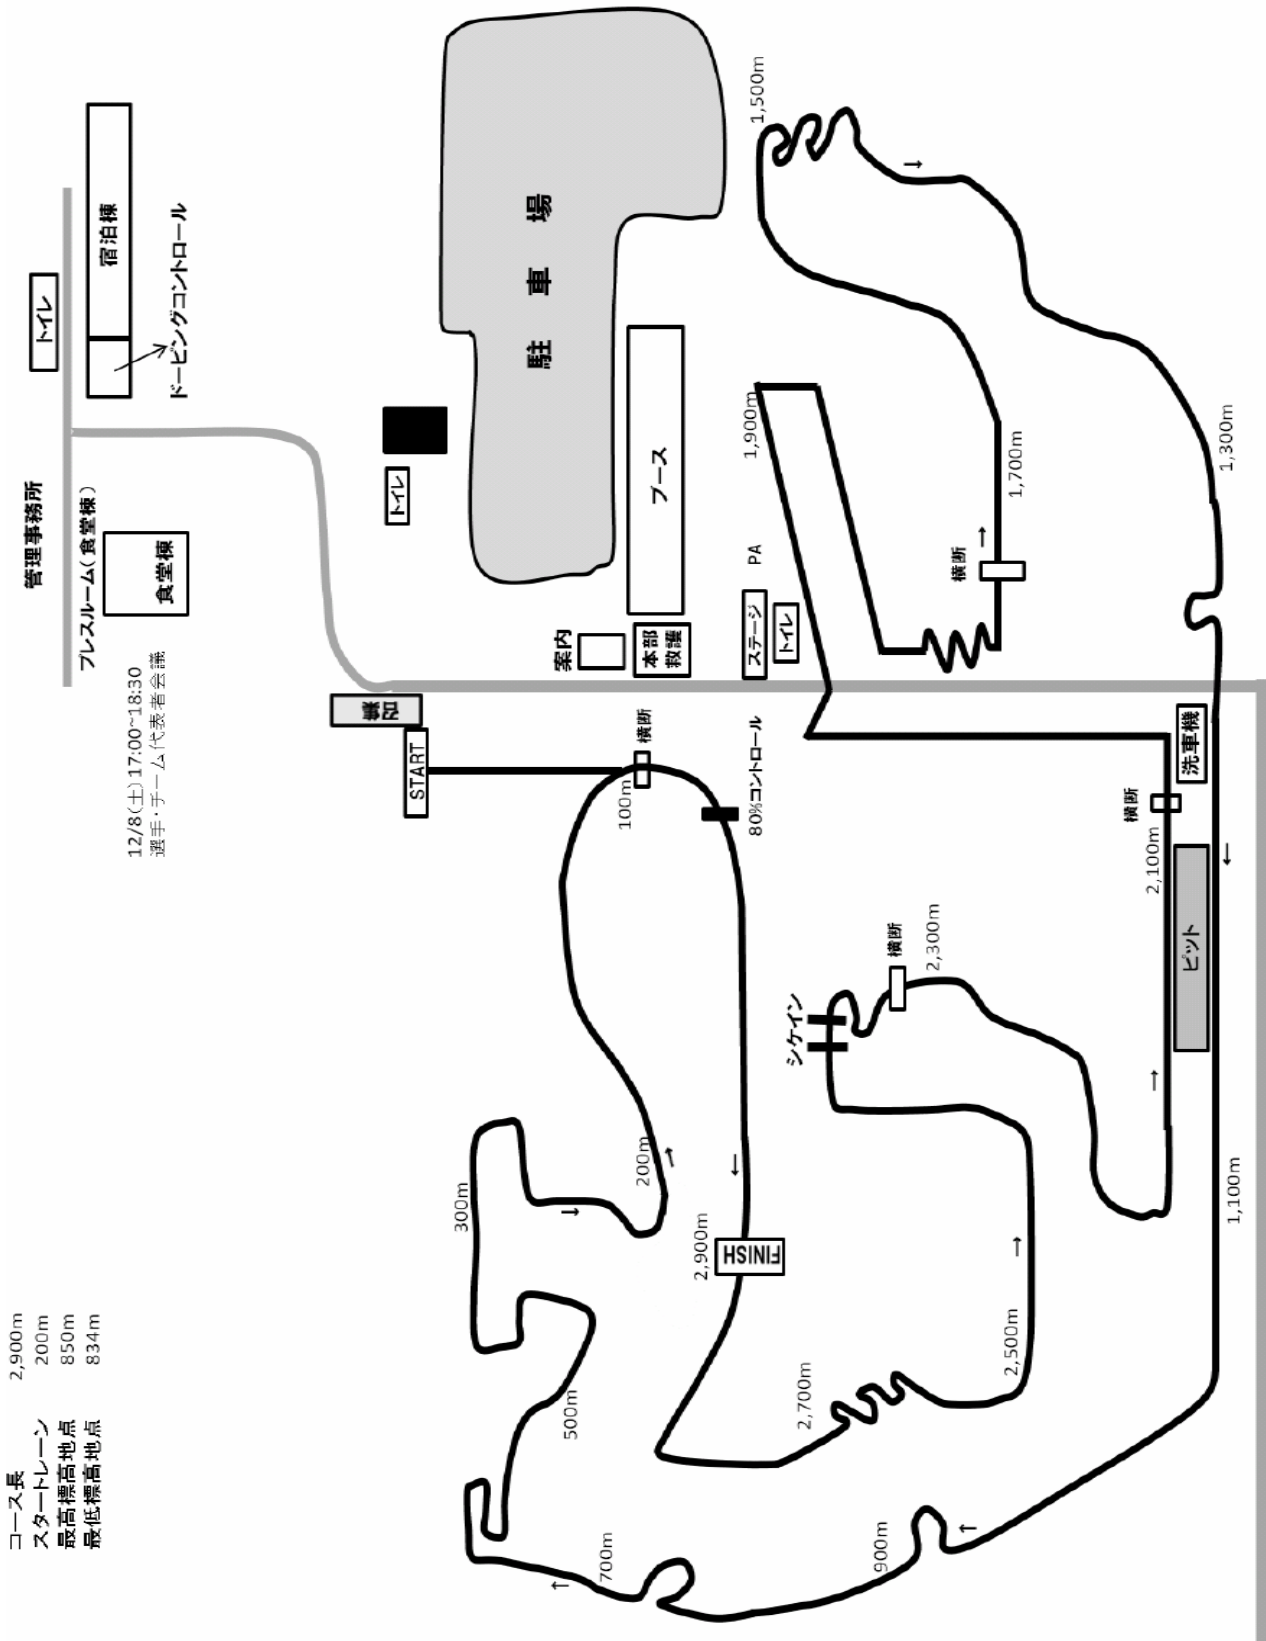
トイレ

宿泊棟

ドーピングコントロール

管理事務所

プレスルーム（食堂棟）

食堂棟

12/8(土) 17:00~18:30
選手・チーム代表者会議

駐車場

トイレ

ブース

案内

本部
救護

ステージ

トイレ

PA

1,500m

1,700m

横断

1,900m

1,300m

受付

START

横断

100m

80%コントロール

洗車機

横断

2,100m

ピット

横断

2,300m

シケイン

200m

FINISH

2,900m

300m

1,100m

2,500m

2,700m

500m

700m

900m

コース長 2,900m
スタートレーン 200m
最高標高地点 850m
最低標高地点 834m